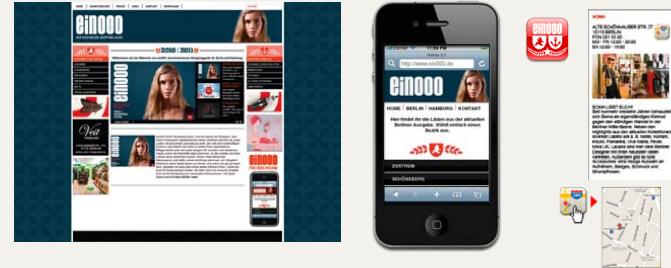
ein000

2010 | 2011

ein000

Veit

ein000

11:58 PM

http://www.ein000.de

ein000

HOME | BERLIN | HAMBURG | KONTAKT

Hier findet ihr die Läden aus der aktuellen Berliner Ausgabe. Wählt einfach euren Bezirk aus.

ZENTRUM

SCHÖNEBERG

ALTE SCHÖNHAUSER STR. 27
10119 BERLIN

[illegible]

SCHAULUST ELCHI

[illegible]